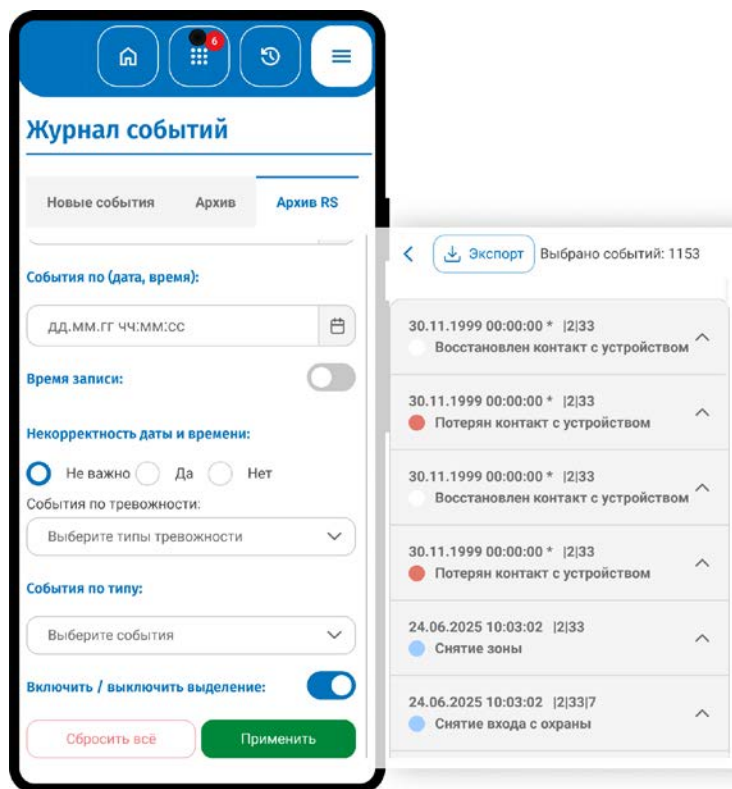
6

Журнал событий

Новые события
Архив
Архив RS

События по (дата, время):

дд.мм.гг чч:мм:сс

Время записи:

Некорректность даты и времени:

Не важно
Да
Нет

События по тревожности:

Выберите типы тревожности

События по типу:

Выберите события

Включить / выключить выделение:

Сбросить всё
Применить

Экспорт
Выбрано событий: 1153

30.11.1999 00:00:00 * |2|33
Восстановлен контакт с устройством

30.11.1999 00:00:00 * |2|33
Потерян контакт с устройством

30.11.1999 00:00:00 * |2|33
Восстановлен контакт с устройством

30.11.1999 00:00:00 * |2|33
Потерян контакт с устройством

24.06.2025 10:03:02 |2|33
Снятие зоны

24.06.2025 10:03:02 |2|33|7
Снятие входа с охраны